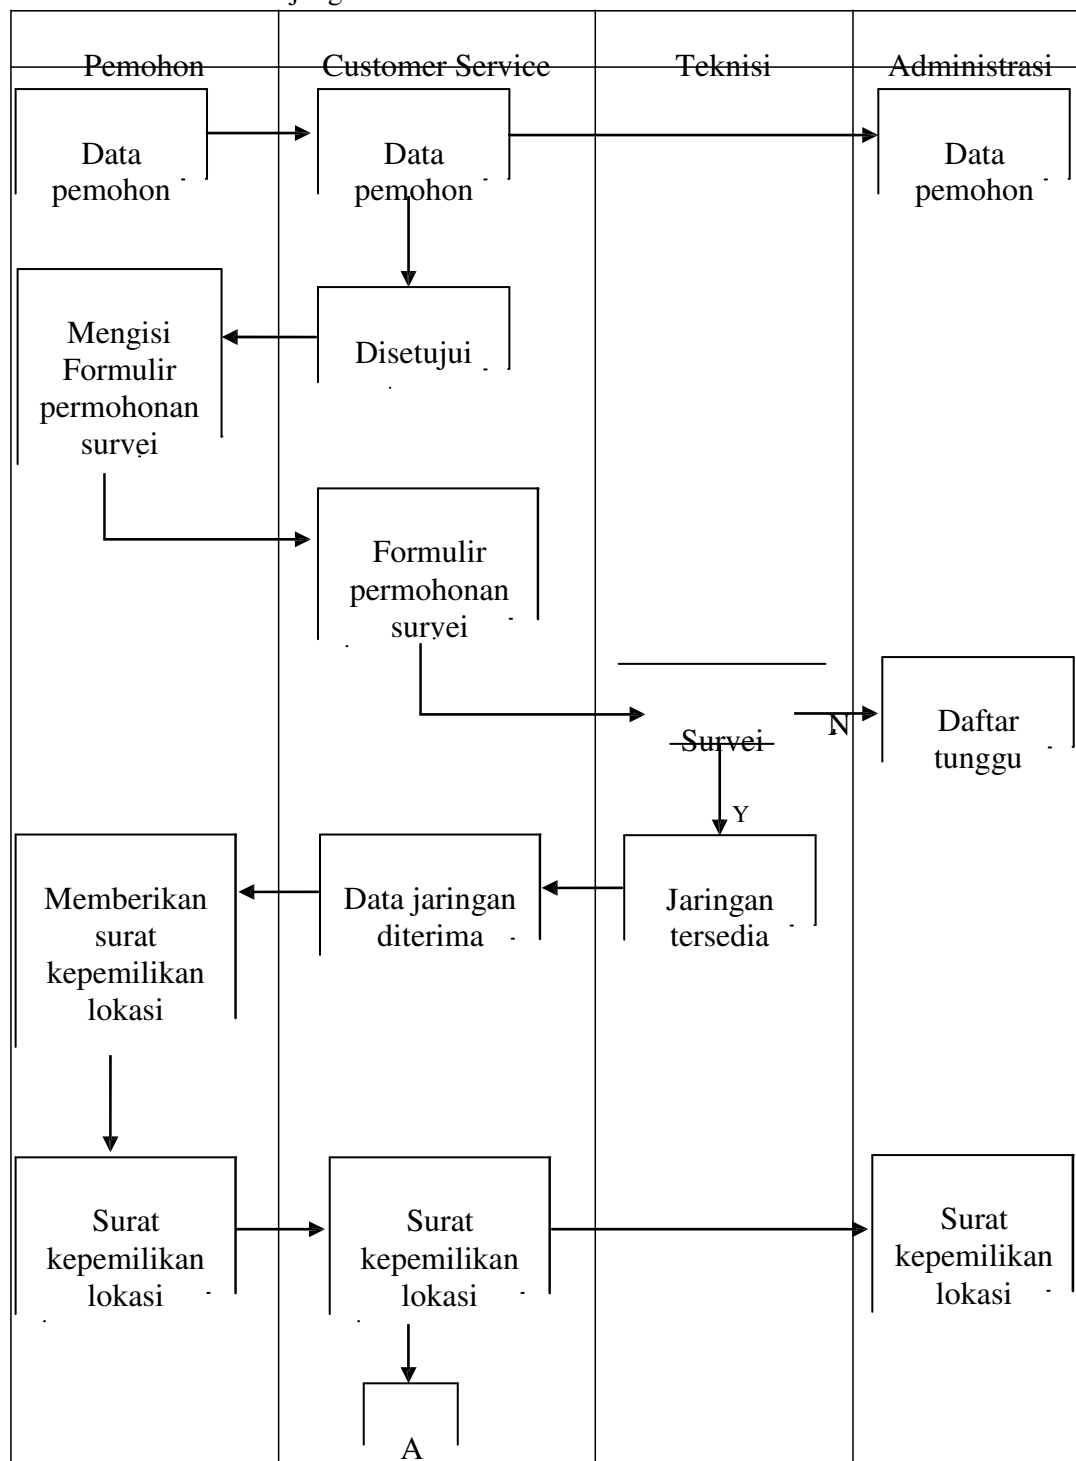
Pemohon

Customer Service

Teknisi

Administrasi

Data pemohon

Data pemohon

Data pemohon

Mengisi Formulir permohonan survei

Disetujui

Formulir permohonan survei

Survei

N

Daftar tunggu

Y

Memberikan surat kepemilikan lokasi

Data jaringan diterima

Jaringan tersedia

Surat kepemilikan lokasi

Surat kepemilikan lokasi

Surat kepemilikan lokasi

A